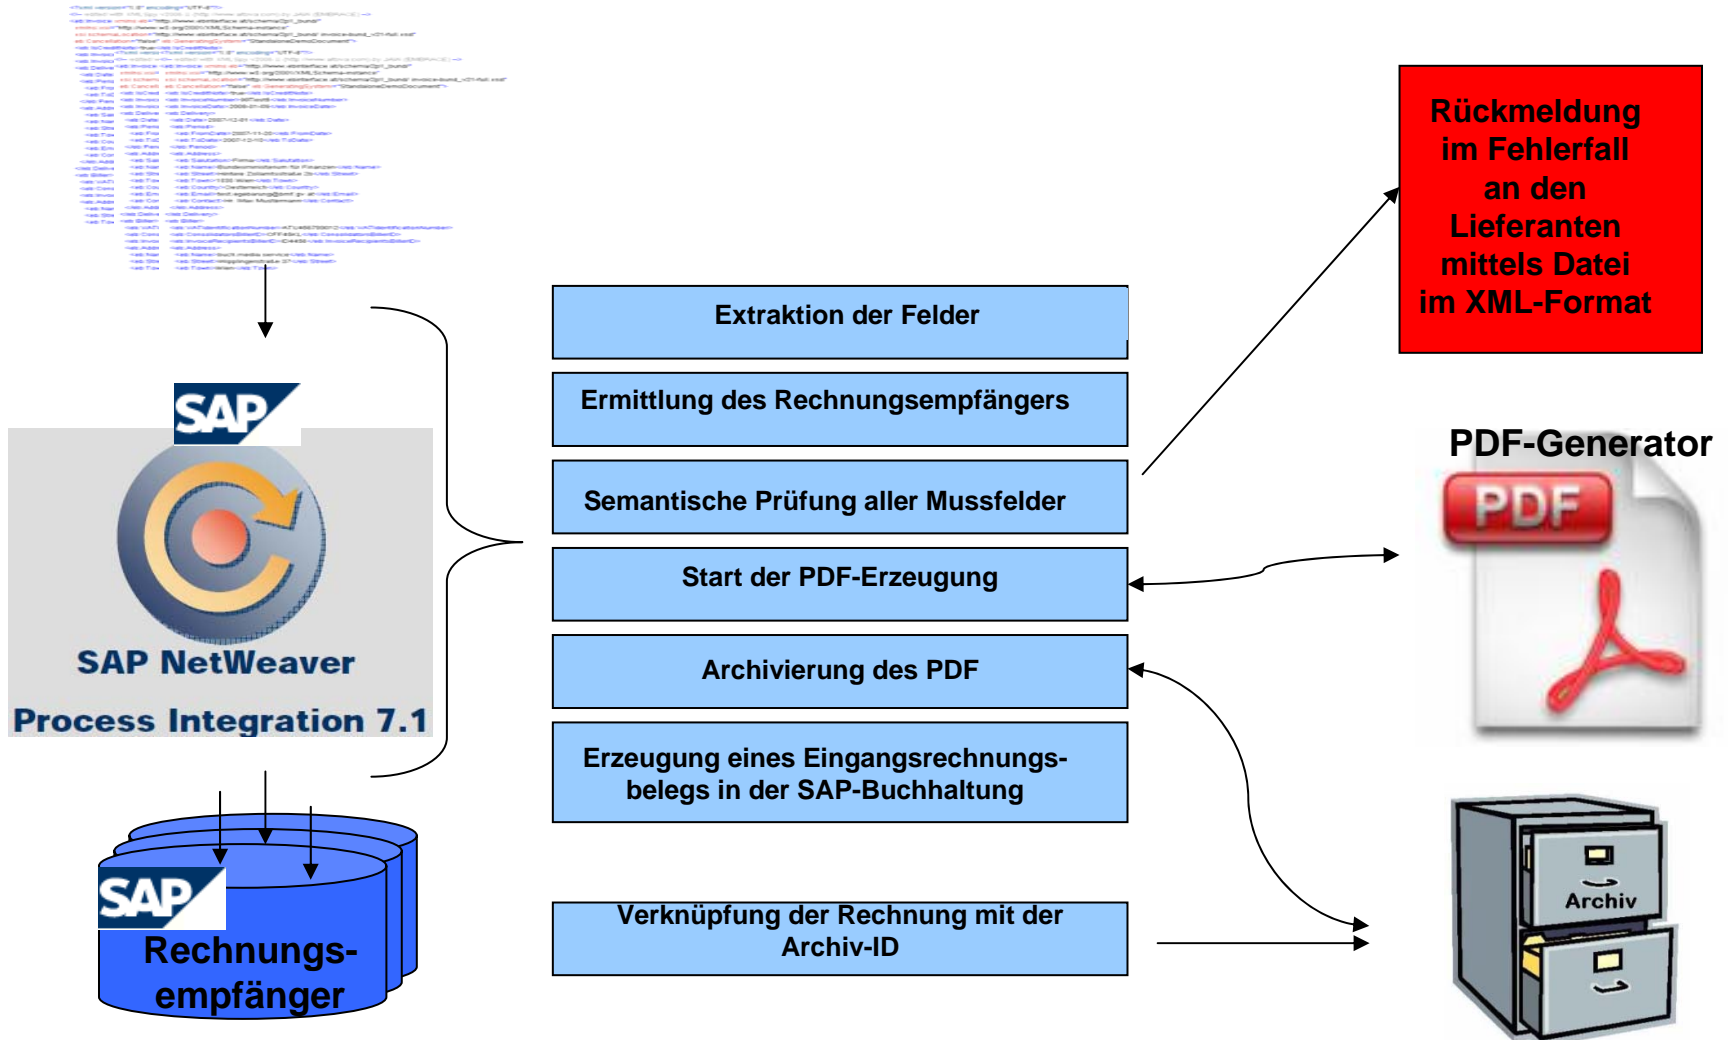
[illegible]

SAP

SAP NetWeaver

Process Integration 7.1

SAP

Rechnungsempfänger

Extraktion der Felder

Ermittlung des Rechnungsempfängers

Semantische Prüfung aller Mussfelder

Start der PDF-Erzeugung

Archivierung des PDF

Erzeugung eines Eingangsrechnungsbelegs in der SAP-Buchhaltung

Verknüpfung der Rechnung mit der Archiv-ID

Rückmeldung im Fehlerfall an den Lieferanten mittels Datei im XML-Format

PDF-Generator

PDF

Archiv